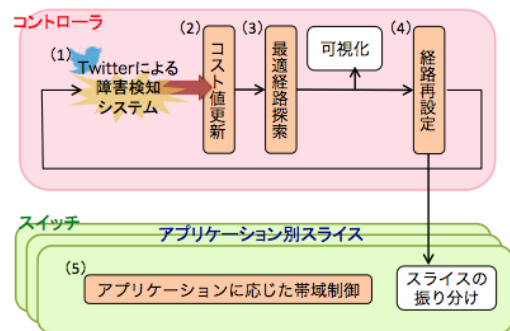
コントローラ

(1)
Twitterによる
障害検知
システム

(2)
コスト値更新

(3)
最適経路探索

可視化

(4)
経路再設定

スイッチ

アプリケーション別スライス

(5)
アプリケーションに応じた帯域制御

スライスの
振り分け